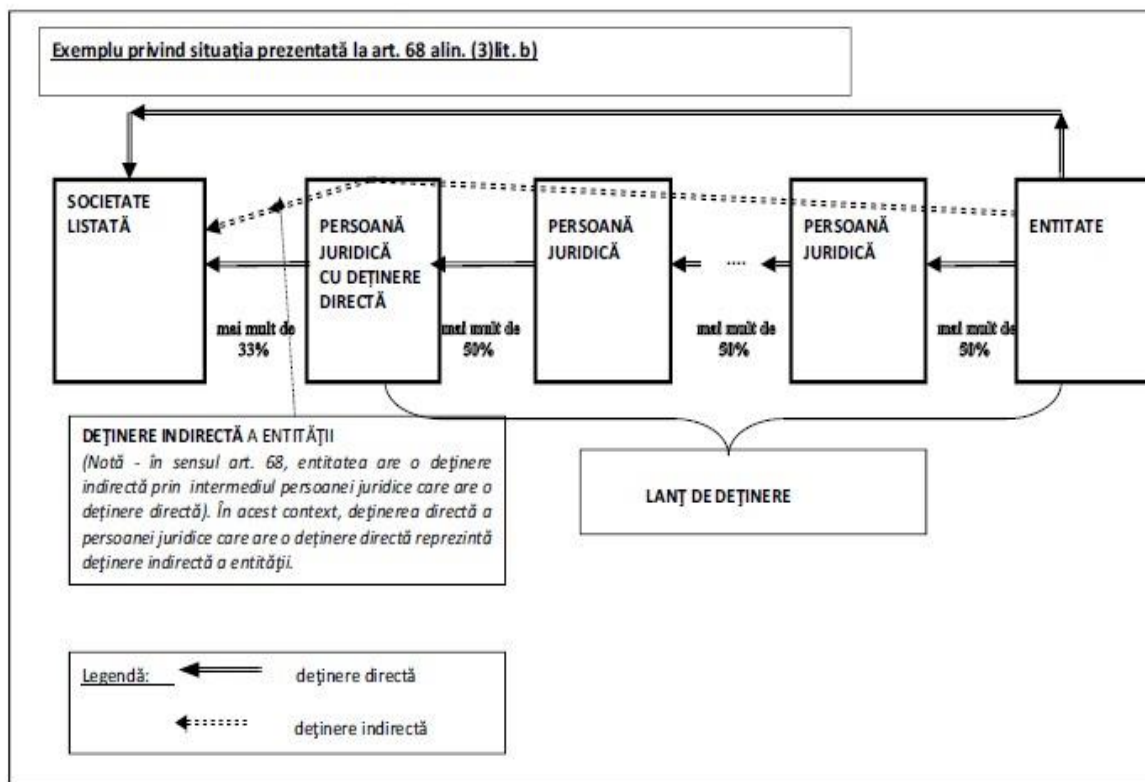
Exemplu privind situația prezentată la art. 68 alin. (3)lit. b)

SOCIETATE LISTATĂ

PERSOANĂ JURIDICĂ CU DEȚINERE DIRECTĂ

PERSOANĂ JURIDICĂ

....

PERSOANĂ JURIDICĂ

ENTITATE

mai mult de 33%

mai mult de 50%

mai mult de 50%

mai mult de 50%

DEȚINERE INDIRECTĂ A ENTITĂȚII
(Notă - în sensul art. 68, entitatea are o deținere indirectă prin intermediul persoanei juridice care are o deținere directă). În acest context, deținerea directă a persoanei juridice care are o deținere directă reprezintă deținere indirectă a entității.

LANȚ DE DEȚINERE

Legendă:

deținere directă

deținere indirectă